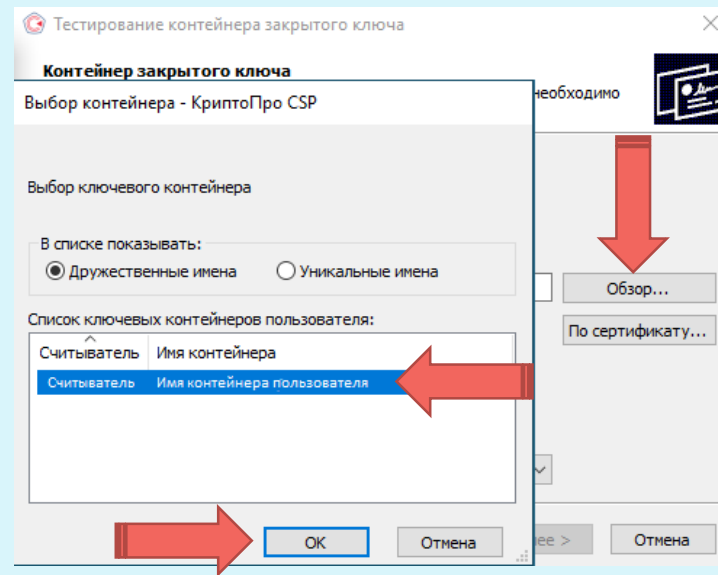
Тестирование контейнера закрытого ключа

Контейнер закрытого ключа

необходимо

Выбор контейнера - КриптоПро CSP

Выбор ключевого контейнера

В списке показывать:

Дружественные имена

Уникальные имена

Список ключевых контейнеров пользователя:

| Считыватель | Имя контейнера |
|---|---|
| Считыватель | Имя контейнера пользователя |

OK

Отмена

Обзор...

По сертификату...

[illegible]ее >

Отмена